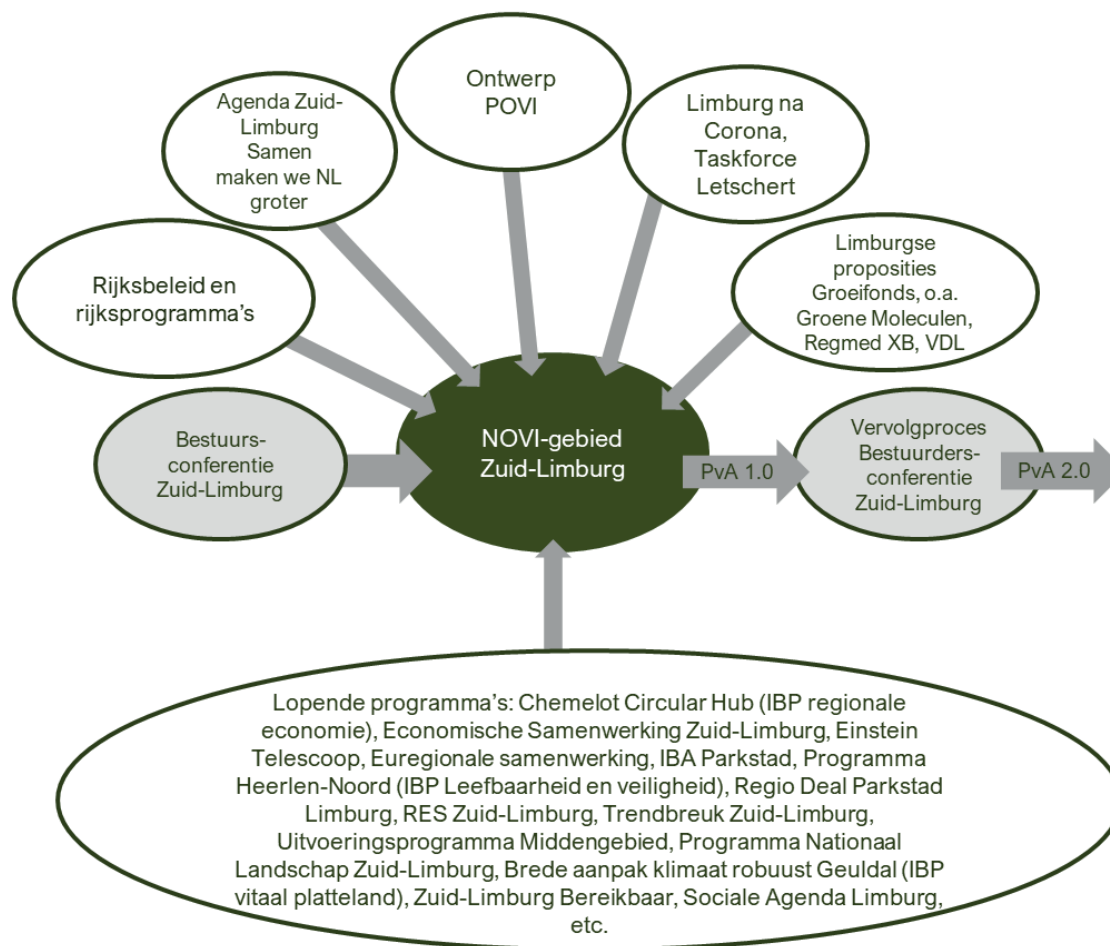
Ontwerp POVI

Agenda Zuid-Limburg Samen maken we NL groter

Limburg na Corona, Taskforce Letschert

Rijksbeleid en rijksprogramma's

Limburgse proposities Groeifonds, o.a. Groene Moleculen, Regmed XB, VDL

Bestuurs-conferentie Zuid-Limburg

NOVI-gebied Zuid-Limburg

PvA 1.0

Vervolgproces Bestuurders-conferentie Zuid-Limburg

PvA 2.0

Lopende programma's: Chemelot Circular Hub (IBP regionale economie), Economische Samenwerking Zuid-Limburg, Einstein Telescoop, Euregionale samenwerking, IBA Parkstad, Programma Heerlen-Noord (IBP Leefbaarheid en veiligheid), Regio Deal Parkstad Limburg, RES Zuid-Limburg, Trendbreuk Zuid-Limburg, Uitvoeringsprogramma Middengebied, Programma Nationaal Landschap Zuid-Limburg, Brede aanpak klimaat robuust Geuldal (IBP vitaal platteland), Zuid-Limburg Bereikbaar, Sociale Agenda Limburg, etc.